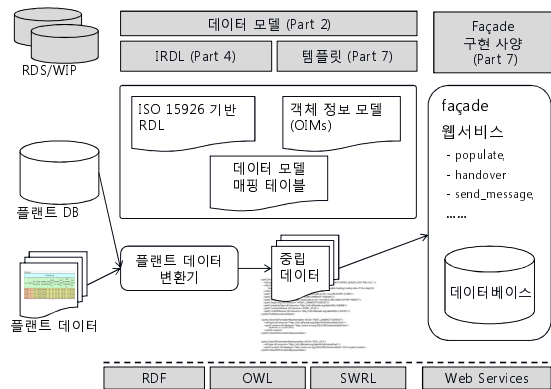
RDS/WIP

데이터 모델 (Part 2)

IRDL (Part 4)

템플릿 (Part 7)

Façade 구현 사양 (Part 7)

ISO 15926 기반 RDL

객체 정보 모델 (OIMs)

데이터 모델 매핑 테이블

façade

웹서비스

- populate,
- handover
- send_message,

……

플랜트 DB

플랜트 데이터 변환기

중립 데이터

데이터베이스

플랜트 데이터

RDF

OWL

SWRL

Web Services